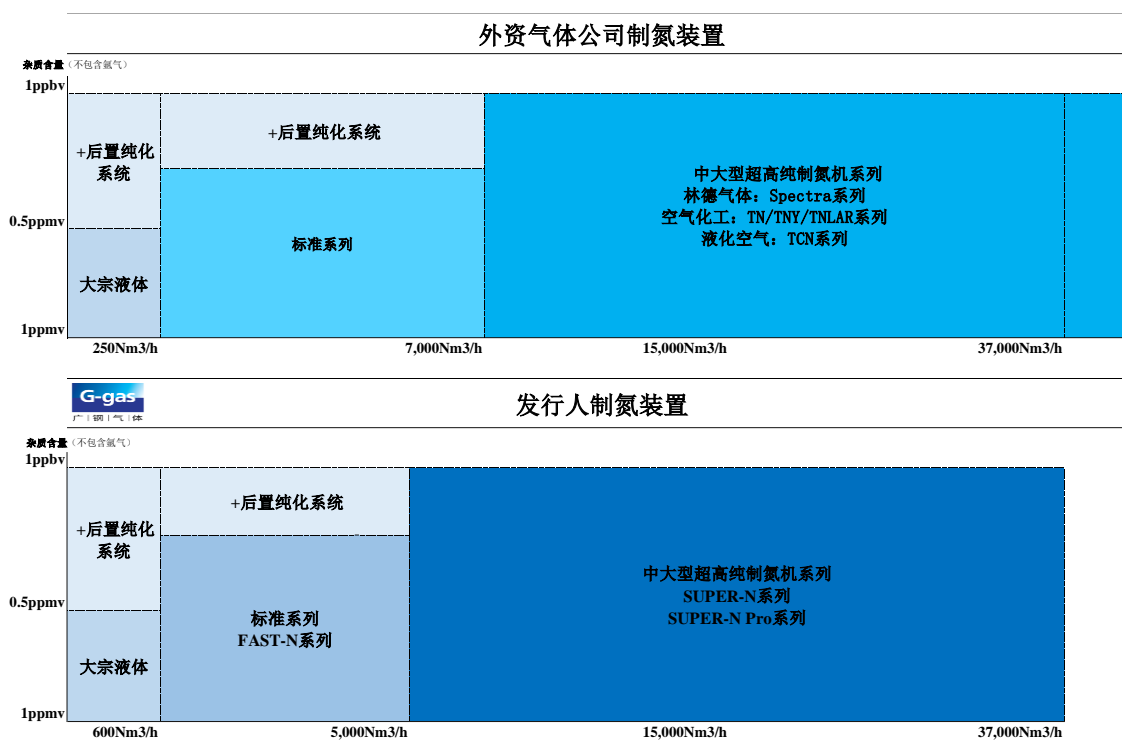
外资气体公司制氮装置

杂质含量（不包含氩气）

1ppbv

0.5ppmv

1ppmv

+后置纯化系统

大宗液体

+后置纯化系统

标准系列

中大型超高纯制氮机系列
林德气体：Spectra系列
空气化工：TN/TNY/TNLAR系列
液化空气：TCN系列

250Nm3/h

7,000Nm3/h

15,000Nm3/h

37,000Nm3/h

G-gas
广钢气体

发行人制氮装置

杂质含量（不包含氩气）

1ppbv

0.5ppmv

1ppmv

+后置纯化系统

大宗液体

+后置纯化系统

标准系列
FAST-N系列

中大型超高纯制氮机系列
SUPER-N系列
SUPER-N Pro系列

600Nm3/h

5,000Nm3/h

15,000Nm3/h

37,000Nm3/h